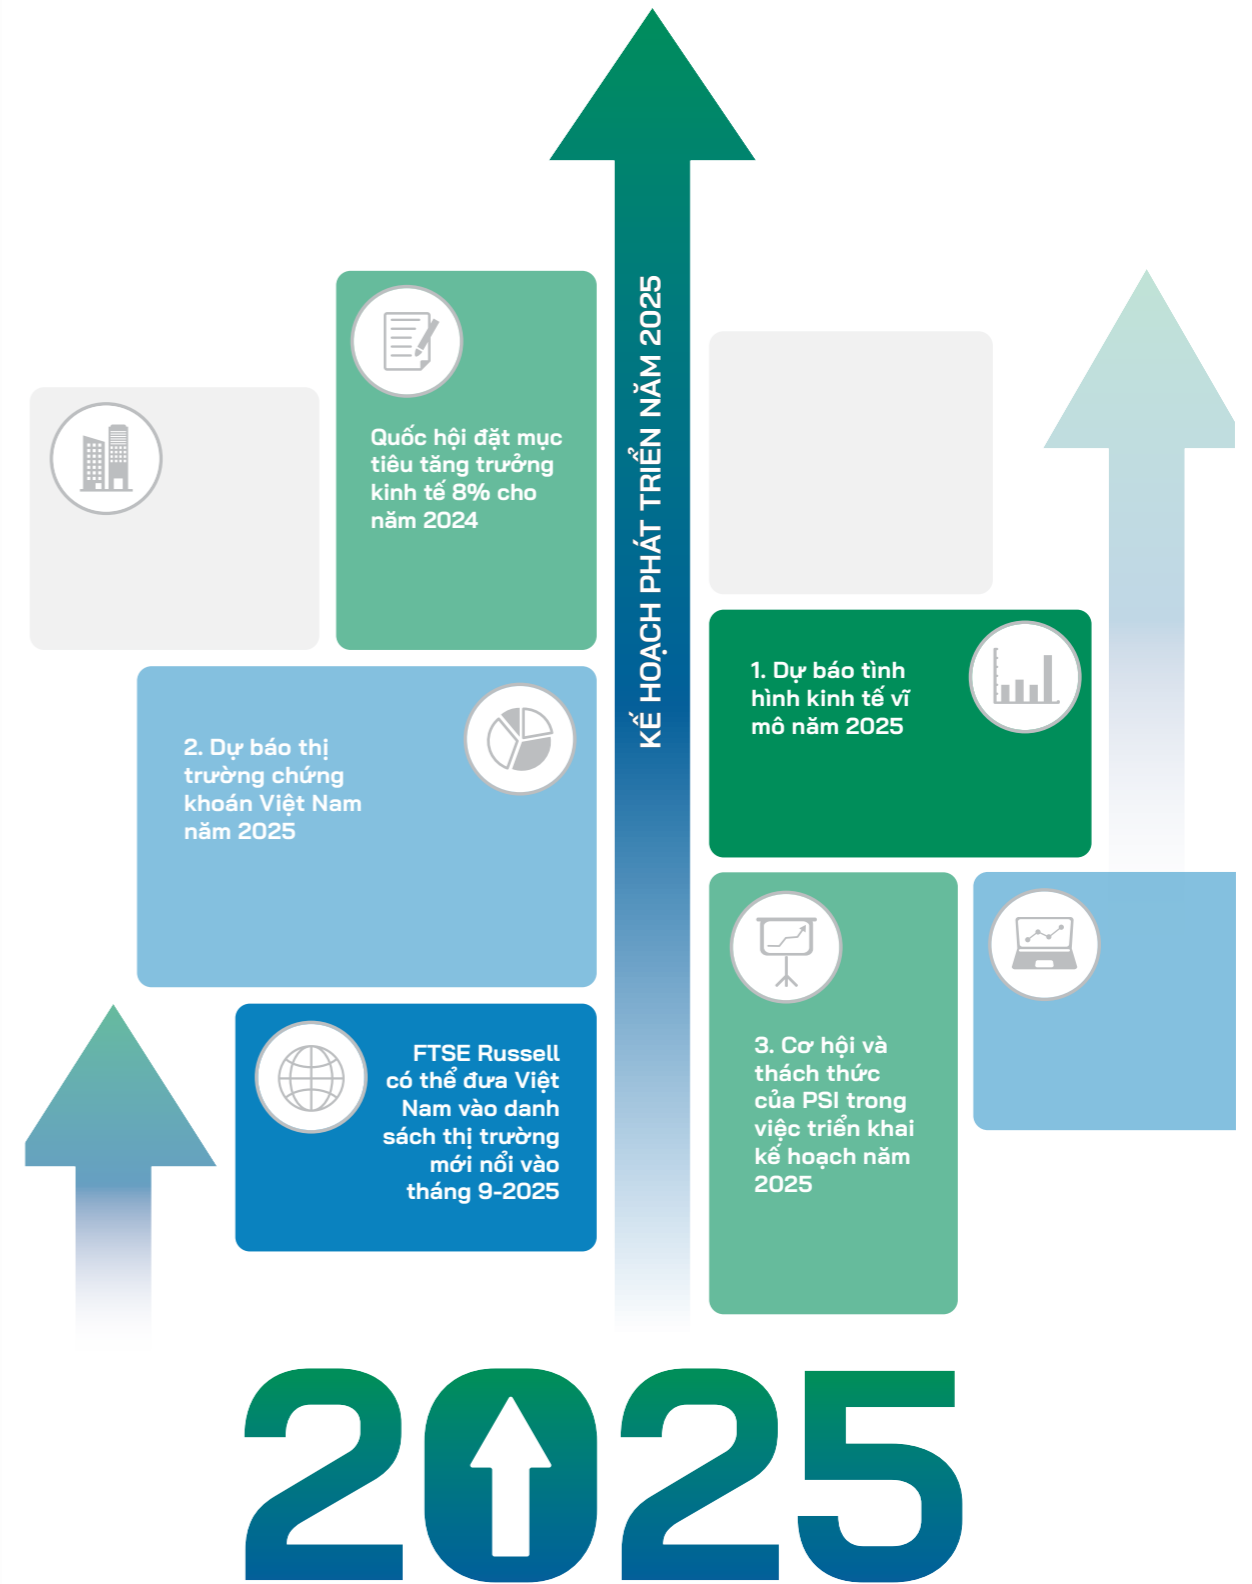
KẾ HOẠCH PHÁT TRIỂN NĂM 2025

Quốc hội đặt mục tiêu tăng trưởng kinh tế 8% cho năm 2024

1. Dự báo tình hình kinh tế vĩ mô năm 2025

2. Dự báo thị trường chứng khoán Việt Nam năm 2025

FTSE Russell có thể đưa Việt Nam vào danh sách thị trường mới nổi vào tháng 9-2025

3. Cơ hội và thách thức của PSI trong việc triển khai kế hoạch năm 2025

2025